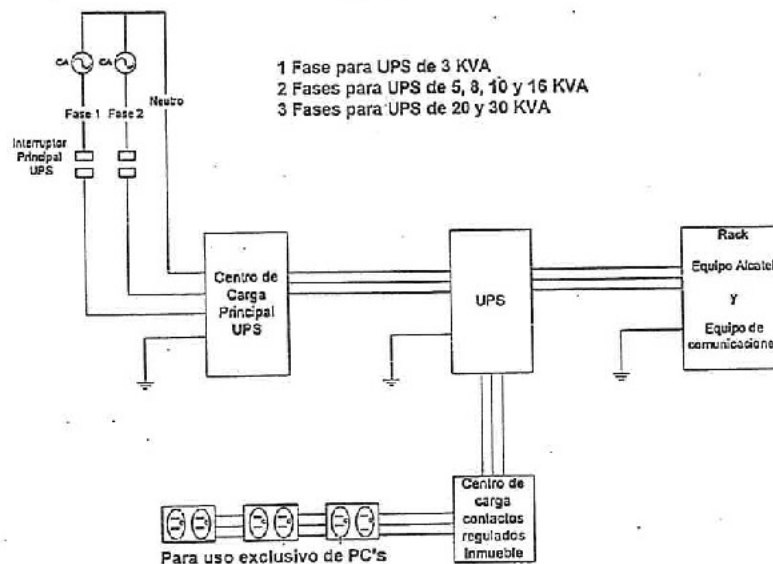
1 Fase para UPS de 3 KVA
2 Fases para UPS de 5, 8, 10 y 16 KVA
3 Fases para UPS de 20 y 30 KVA

CA CA

Fase 1 Fase 2 Neutro

Interruptor Principal UPS

Centro de Carga Principal UPS

UPS

Rack
Equipo Alcatel
Y
Equipo de comunicacione

Centro de carga contactos regulados Inmueble

Para uso exclusivo de PC's